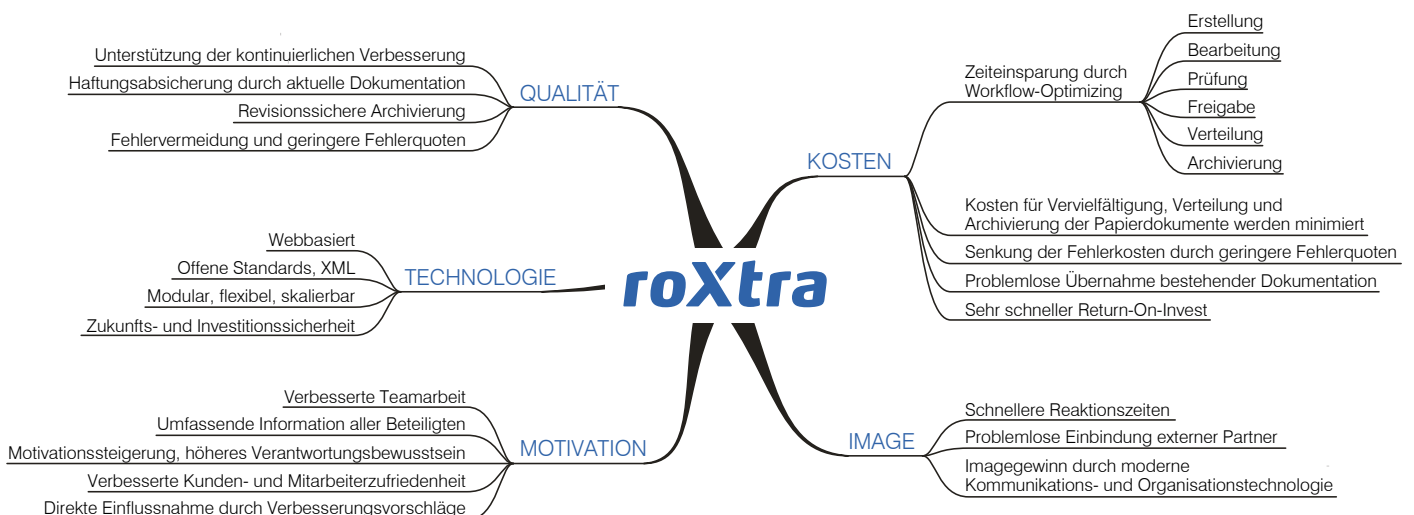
roXtra

QUALITÄT
Unterstützung der kontinuierlichen Verbesserung
Haftungsabsicherung durch aktuelle Dokumentation
Revisionssichere Archivierung
Fehlervermeidung und geringere Fehlerquoten

TECHNOLOGIE
Webbasiert
Offene Standards, XML
Modular, flexibel, skalierbar
Zukunfts- und Investitionssicherheit

MOTIVATION
Verbesserte Teamarbeit
Umfassende Information aller Beteiligten
Motivationssteigerung, höheres Verantwortungsbewusstsein
Verbesserte Kunden- und Mitarbeiterzufriedenheit
Direkte Einflussnahme durch Verbesserungsvorschläge

KOSTEN
Zeiteinsparung durch Workflow-Optimizing
Erstellung
Bearbeitung
Prüfung
Freigabe
Verteilung
Archivierung
Kosten für Vervielfältigung, Verteilung und Archivierung der Papierdokumente werden minimiert
Senkung der Fehlerkosten durch geringere Fehlerquoten
Problemlose Übernahme bestehender Dokumentation
Sehr schneller Return-On-Invest

IMAGE
Schnellere Reaktionszeiten
Problemlose Einbindung externer Partner
Imagegewinn durch moderne Kommunikations- und Organisationstechnologie